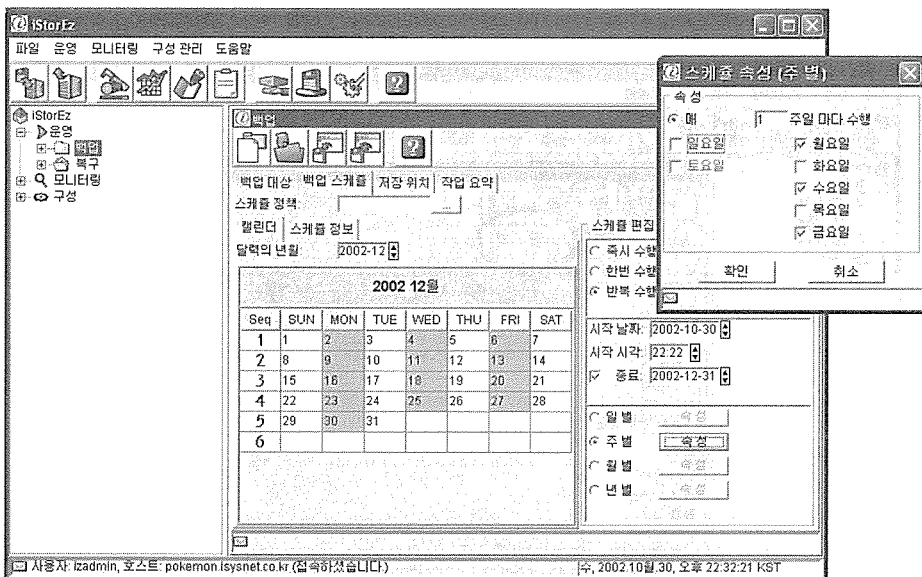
iStorEz

파일 운영 모니터링 구성 관리 도움말

iStorEz
운영
백업
복구
모니터링
구성

백업

백업 대상 | 백업 스케줄 | 저장 위치 | 작업 요약

스케줄 정책: ...

캘린더 | 스케줄 정보

달력의 년월 2002-12

2002 12월

| Seq | SUN | MON | TUE | WED | THU | FRI | SAT |
|---|---|---|---|---|---|---|---|
| 1 | 1 | 2 | 3 | 4 | 5 | 6 | 7 |
| 2 | 8 | 9 | 10 | 11 | 12 | 13 | 14 |
| 3 | 15 | 16 | 17 | 18 | 19 | 20 | 21 |
| 4 | 22 | 23 | 24 | 25 | 26 | 27 | 28 |
| 5 | 29 | 30 | 31 | | | | |
| 6 | | | | | | | |

스케쥴 편집
즉시 수행
한번 수행
반복 수행

시작 날짜: 2002-10-30
시작 시각: 22:22
종료: 2002-12-31

일별 속성
주별 속성
월별 속성
년별 속성

스케쥴 속성 (주 별)
속성
매 1 주일 마다 수행
일요일
월요일
화요일
수요일
목요일
금요일
토요일
확인 취소

사용자: izadmin, 호스트: pokemon.isysnet.co.kr (접속하셨습니다.)
수, 2002.10월.30, 오후 22:32:21 KST